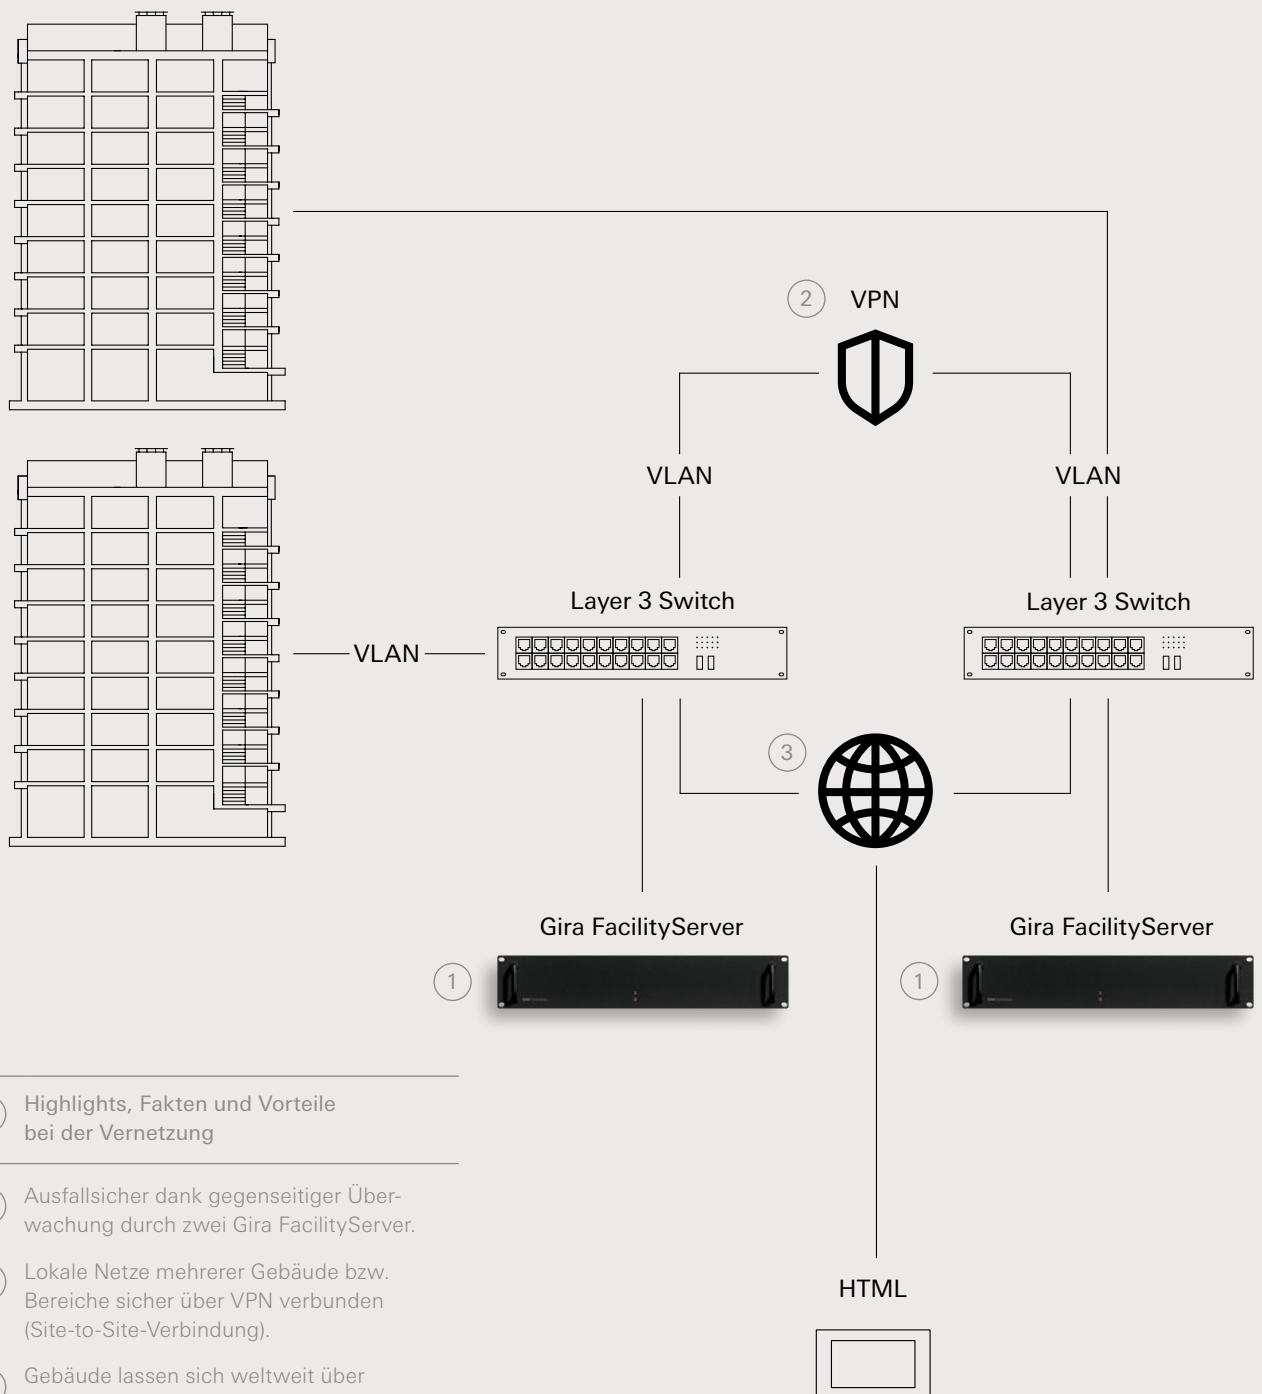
2 VPN

VLAN

VLAN

Layer 3 Switch

Layer 3 Switch

VLAN

3

Gira FacilityServer

Gira FacilityServer

1

1

Highlights, Fakten und Vorteile bei der Vernetzung

Ausfallsicher dank gegenseitiger Überwachung durch zwei Gira FacilityServer.

Lokale Netze mehrerer Gebäude bzw. Bereiche sicher über VPN verbunden (Site-to-Site-Verbindung).

Gebäude lassen sich weltweit über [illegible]

HTML